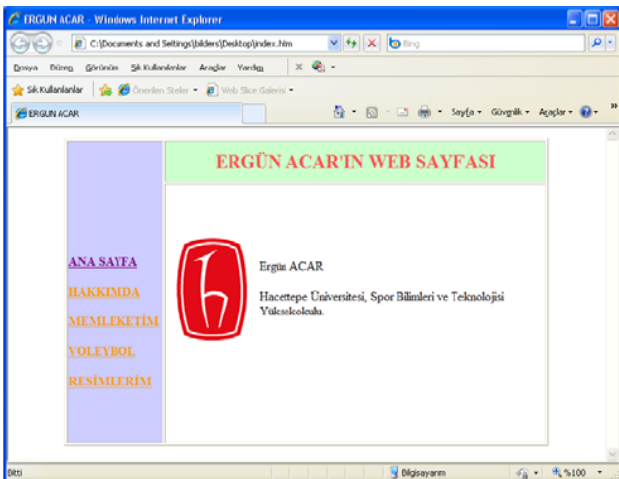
ERGUN ACAR - Windows Internet Explorer

C:\Documents and Settings\bilders\Desktop\index.htm

Bing

Dosya Düzen Görünüm Sık Kullanılanlar Araçlar Yardım

Sık Kullanılanlar Önerilen Siteler Web Slice Galerisi

ERGUN ACAR

Sayfa Güvenlik Araçlar

ERGÜN ACAR'IN WEB SAYFASI

ANA SAYFA

HAKKIMDA

MEMLEKETİM

VOLEYBOL

RESİMLERİM

Ergün ACAR

Hacettepe Üniversitesi, Spor Bilimleri ve Teknolojisi Yüksekokulu.

Bitti

Bilgisayarım

%100